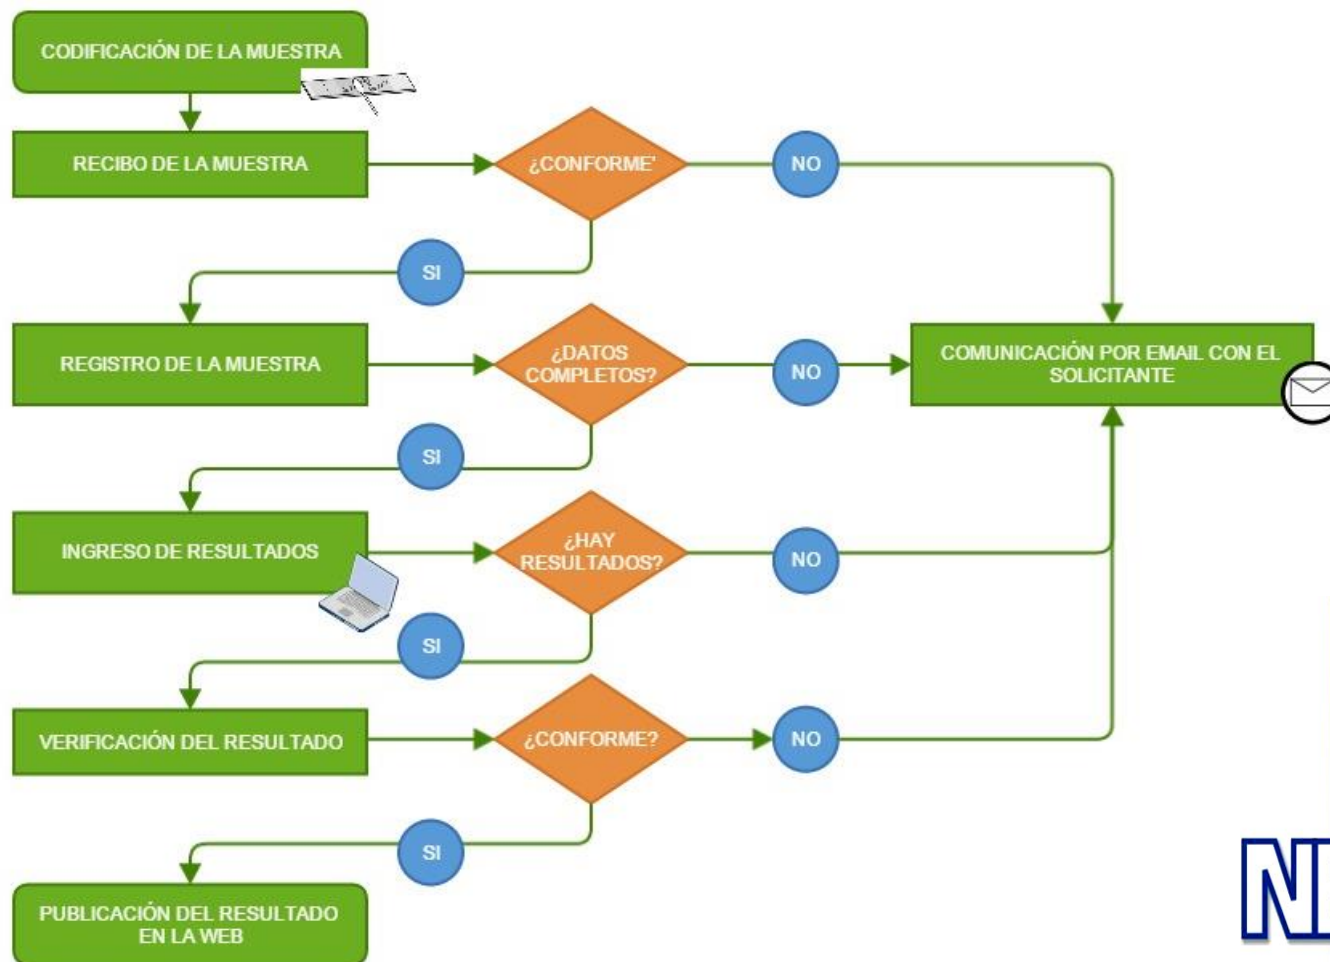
CODIFICACIÓN DE LA MUESTRA

RECIBO DE LA MUESTRA

¿CONFORME'

NO

SI

REGISTRO DE LA MUESTRA

¿DATOS COMPLETOS?

NO

COMUNICACIÓN POR EMAIL CON EL SOLICITANTE

SI

INGRESO DE RESULTADOS

¿HAY RESULTADOS?

NO

SI

VERIFICACIÓN DEL RESULTADO

¿CONFORME?

NO

SI

PUBLICACIÓN DEL RESULTADO EN LA WEB

N